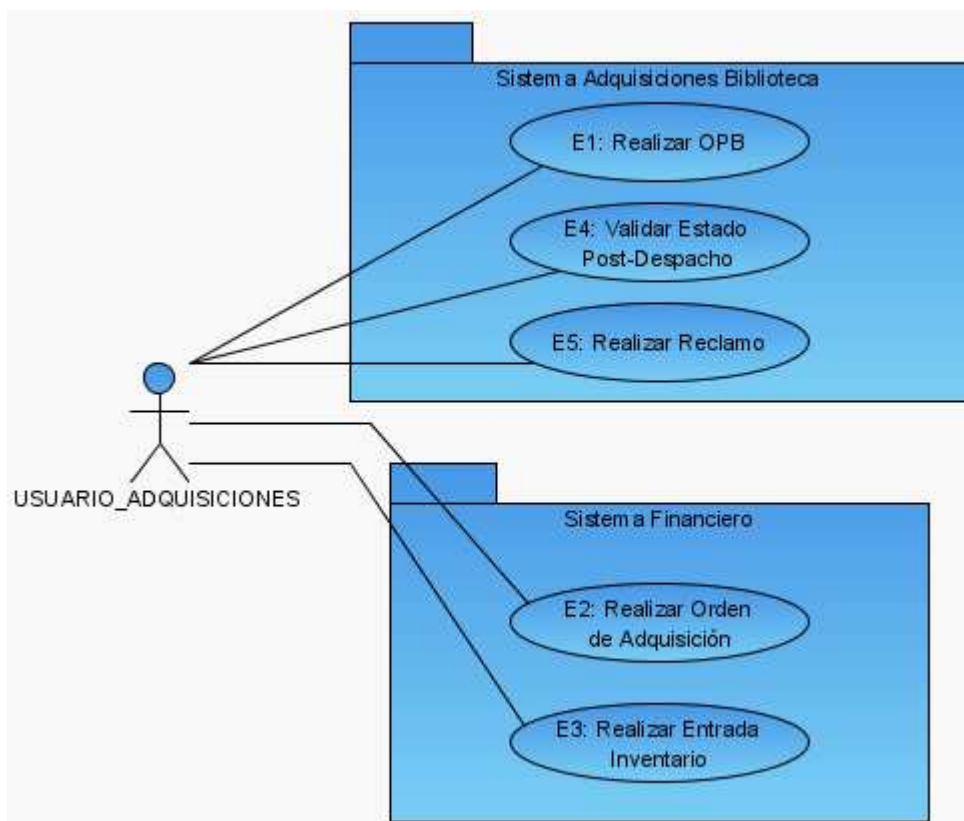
Sistema Adquisiciones Biblioteca

E1: Realizar OPB

E4: Validar Estado Post-Despacho

E5: Realizar Reclamo

USUARIO_ADQUISICIONES

Sistema Financiero

E2: Realizar Orden de Adquisición

E3: Realizar Entrada Inventario